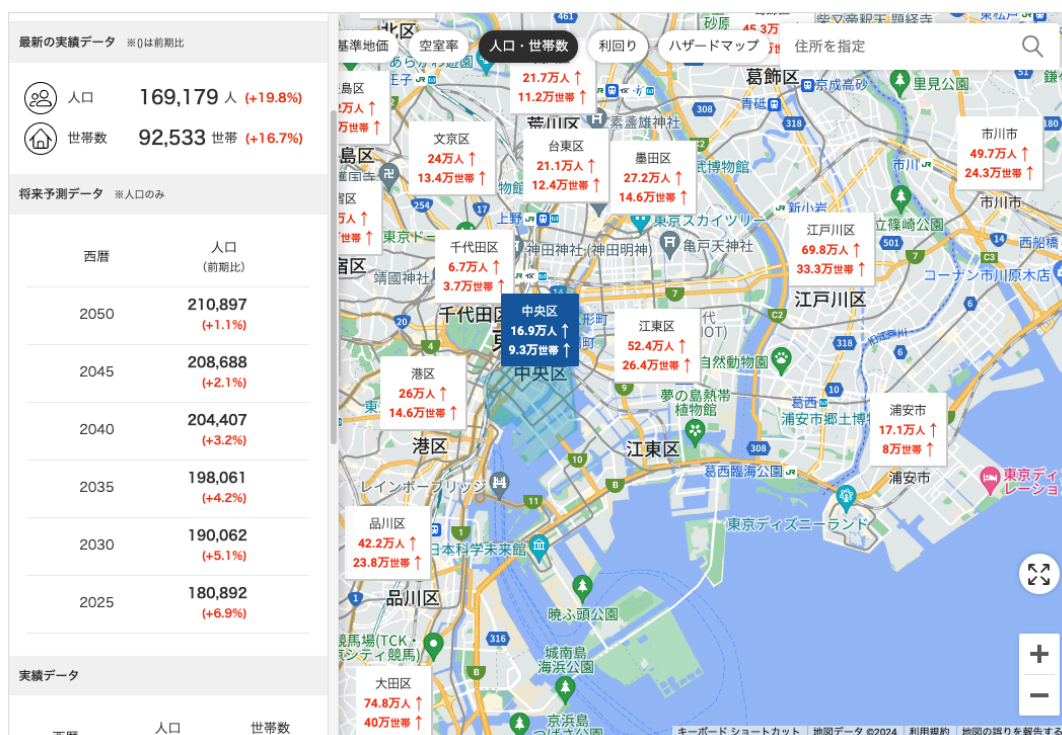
最新の実績データ ※()は前期比

人口 169,179 人 (+19.8%)

世帯数 92,533 世帯 (+16.7%)

将来予測データ ※人口のみ

| 西暦 | 人口 (前期比) |
|---|---|
| 2050 | 210,897 (+1.1%) |
| 2045 | 208,688 (+2.1%) |
| 2040 | 204,407 (+3.2%) |
| 2035 | 198,061 (+4.2%) |
| 2030 | 190,062 (+5.1%) |
| 2025 | 180,892 (+6.9%) |

実績データ

西暦 人口 世帯数

基準地価 空室率 人口・世帯数 利回り ハザードマップ 住所を指定

21.7万人 ↑ 11.2万世帯 ↑

文京区 24万人 ↑ 13.4万世帯 ↑

台東区 21.1万人 ↑ 12.4万世帯 ↑

墨田区 27.2万人 ↑ 14.6万世帯 ↑

千代田区 6.7万人 ↑ 3.7万世帯 ↑

中央区 16.9万人 ↑ 9.3万世帯 ↑

江東区 52.4万人 ↑ 26.4万世帯 ↑

港区 26万人 ↑ 14.6万世帯 ↑

江戸川区 69.8万人 ↑ 33.3万世帯 ↑

市川市 49.7万人 ↑ 24.3万世帯 ↑

浦安市 17.1万人 ↑ 8万世帯 ↑

品川区 42.2万人 ↑ 23.8万世帯 ↑

大田区 74.8万人 ↑ 40万世帯 ↑

葛飾区 江戸川区 江東区 港区 品川区 中央区 千代田区 浦安市 市川市 東京スカイツリー 神田神社(神田明神) 亀戸天神社 靖國神社 夢の島熱帯植物館 葛西臨海公園 東京ディズニーランド レインボーブリッジ 日本科学未来館 城南島海浜公園 京浜島つばさ公園 晩ふ頭公園 里見公園 立篠崎公園 コーナン市川原木店 西船橋 京成高砂 浦安市郷土博物館 東京ディ レーショ 自然動物園 上野 東京ドー 大井競馬場(TCK・トゥインクル・シティ競馬) 東京 市川市 浦安市

キーボード ショートカット 地図データ ©2024 利用規約 地図の誤りを報告する